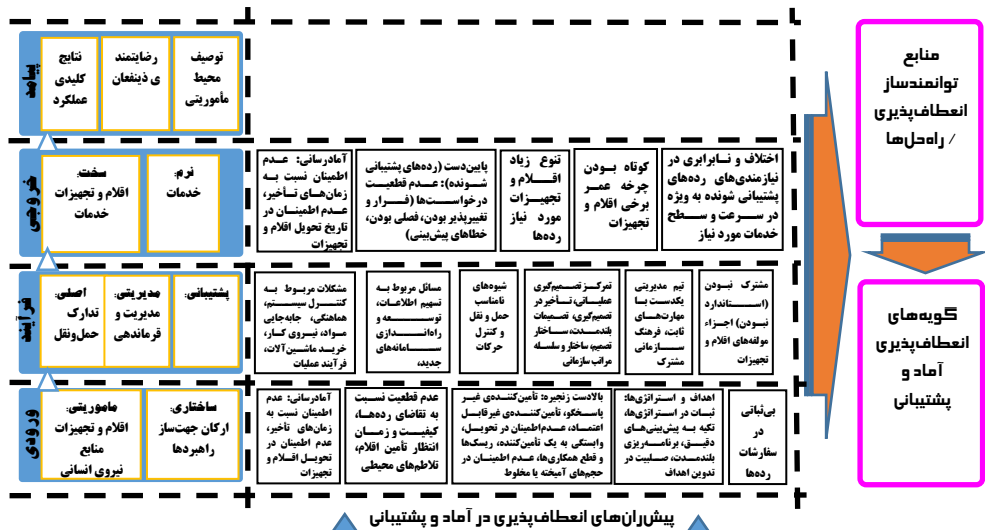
منابع توانمندساز انعطاف‌پذیری / راه‌حل‌ها

گویه‌های انعطاف‌پذیری آماد و پشتیبانی

پیامد

توصیف محیط مأموریتی

رضایتمندی ذینفعان

نتایج کلیدی عملکرد

خروجی

نرم: خدمات

سخت: اقلام و تجهیزات خدمات

اختلاف و نابرابری در نیازمندی‌های رده‌های پشتیبانی شونده به ویژه در سرعت و سطح خدمات مورد نیاز

کوتاه بودن چرخه عمر برخی اقلام و تجهیزات

تنوع زیاد اقلام و تجهیزات مورد نیاز رده‌ها

پایین‌دست (رده‌های پشتیبانی شونده): عدم قطعیت درخواستها (فرار و تغییرپذیر بودن، فصلی بودن، خطاهای پیش‌بینی)

آمادرسانی: عدم اطمینان نسبت به زمان‌های تأخیر، عدم اطمینان در تاریخ تحویل اقلام و تجهیزات

فرآیند

پشتیبانی:

مدیریتی: مدیریت و فرماندهی

اصلی: تدارک حمل‌ونقل

مشترک نبودن (استاندارد نبودن) اجزاء مولفه‌های اقلام و تجهیزات

تیم مدیریتی یکدست با مهارت‌های ثابت، فرهنگ سازمانی مشترک

تمرکز تصمیم‌گیری عملیاتی، تأخیر در تصمیم‌گیری، تصمیمات بلندمدت، ساختار تصمیم‌ساختار و سلسله مراتب سازمانی

شیوه‌های نامناسب حمل و نقل و کنترل حرکات

مسائل مربوط به تسهیم اطلاعات، توسعه و راه‌اندازی سامانه‌های جدید،

مشکلات مربوط به کنترل سیستم، هماهنگی، جابه‌جایی مواد، نیروی کار، خرید ماشین‌آلات، فرآیند عملیات

ورودی

ساختاری: ارکان جهت‌ساز راهبردها

مأموریتی: اقلام و تجهیزات منابع نیروی انسانی

بی‌ثباتی در سفارشات رده‌ها

اهداف و استراتژی‌ها: ثبات در استراتژی‌ها، تکیه به پیش‌بینی‌های دقیق، برنامه‌ریزی بلندمدت، صلابت در تدوین اهداف

بالادست زنجیره تأمین‌کنندگی غیر پاسخگو، تأمین‌کنندگی غیرقابل اعتماد، عدم اطمینان در تحویل، وابستگی به یک تأمین‌کننده، ریسک‌ها و قطع همکاری‌ها، عدم اطمینان در حجم‌های آمیخته یا مخلوط

عدم قطعیت نسبت به تقاضای رده‌ها، کیفیت و زمان انتظار تأمین اقلام، تلاطم‌های محیطی

آمادرسانی: عدم اطمینان نسبت به زمان‌های تأخیر، عدم اطمینان در تحویل اقلام و تجهیزات

پیشران‌های انعطاف‌پذیری در آماد و پشتیبانی